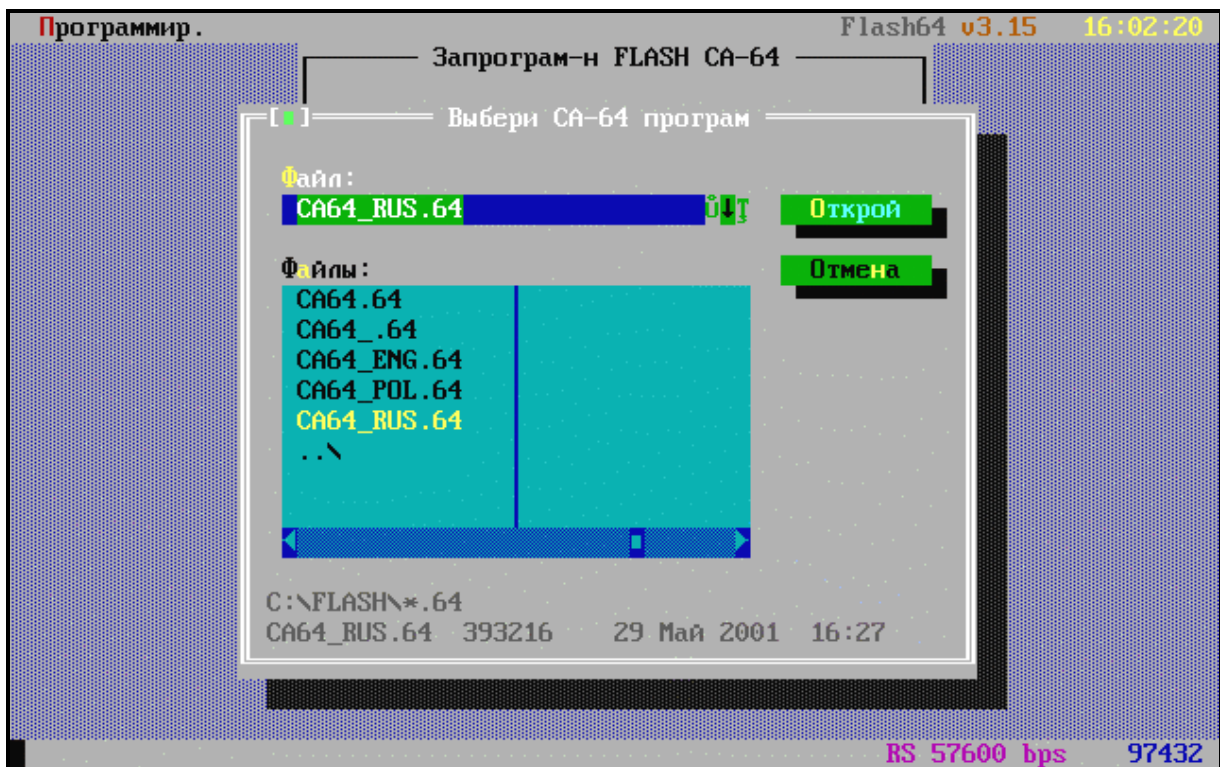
Программир.

Flash64 v3.15 16:02:20

Запрограм-н FLASH CA-64

[■] Выбери CA-64 програм

Файл:

CA64_RUS.64

Открой

Файлы:

Отмена

CA64.64
CA64_.64
CA64_ENG.64
CA64_POL.64
CA64_RUS.64
..\

C:\FLASH\*.64
CA64_RUS.64 393216 29 Май 2001 16:27

RS 57600 bps 97432